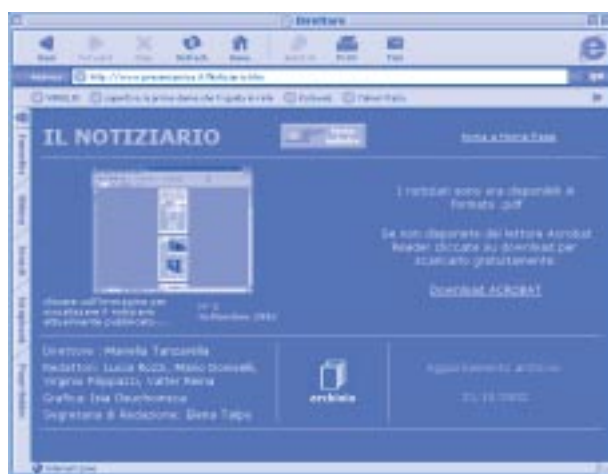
Direttore

Back Forward Stop Refresh Home AutoFill Print Mail

Address http://www.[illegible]/notiziario.html

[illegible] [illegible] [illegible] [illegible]

Favorites History Search Scrapbook Page Holder

IL NOTIZIARIO

torna a Home Page

I notiziari sono ora disponibili in formato .pdf

Se non disponete del lettore Acrobat Reader cliccate su download per scaricarlo gratuitamente.

Download ACROBAT

cliccare sull'immagine per scaricare il notiziario attualmente pubblicato.....

N° 2 Settembre 2001

Direttore : Marella Tarzanella
Redattori: Lucia Rossi, Mario Donnelli, Virginia Filippazzi, Valter Renna
Grafica: Irsa Olearhomonza
Segreteria di Redazione: Elena Talpo

archivio

aggiornamento archivio

21.10.2002

Internet zone